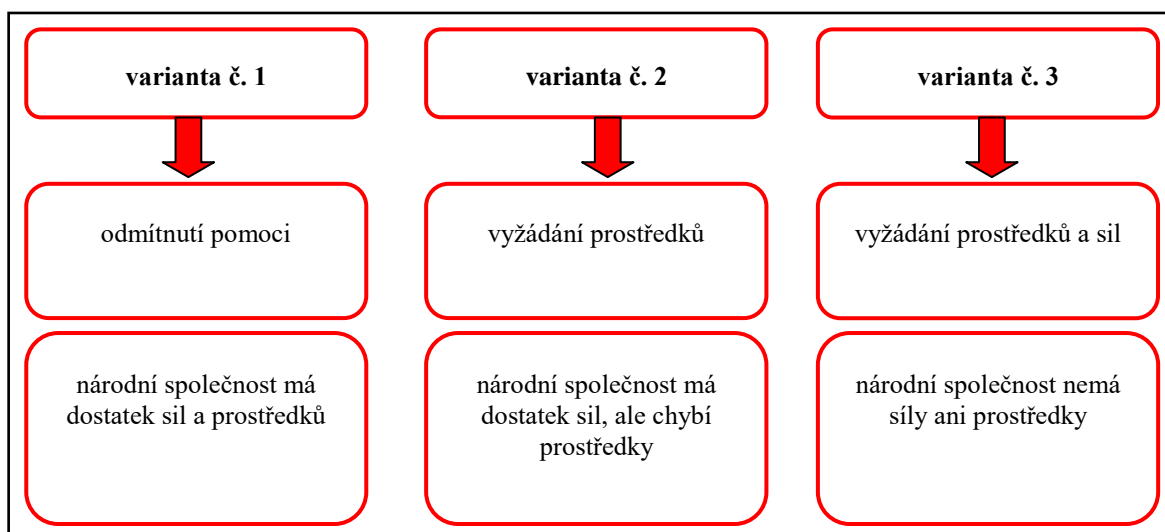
varianta č. 1

odmítnutí pomoci

národní společnost má dostatek sil a prostředků

varianta č. 2

vyžádání prostředků

národní společnost má dostatek sil, ale chybí prostředky

varianta č. 3

vyžádání prostředků a sil

národní společnost nemá síly ani prostředky